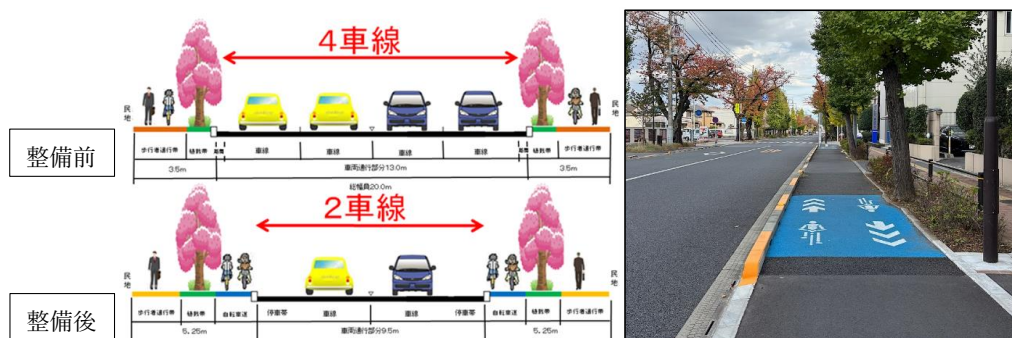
4車線

民地

歩行者通行帯 | 植栽帯 | 路肩 | 車線 | 車線 | 車線 | 車線 | 路肩 | 植栽帯 | 歩行者通行帯

3.5m | 車両通行部分13.0m | 3.5m

総幅員20.0m

整備前

2車線

民地

歩行者通行帯 | 植栽帯 | 自転車道 | 停車帯 | 車線 | 車線 | 停車帯 | 自転車道 | 植栽帯 | 歩行者通行帯

5.25m | 車両通行部分9.5m | 5.25m

整備後